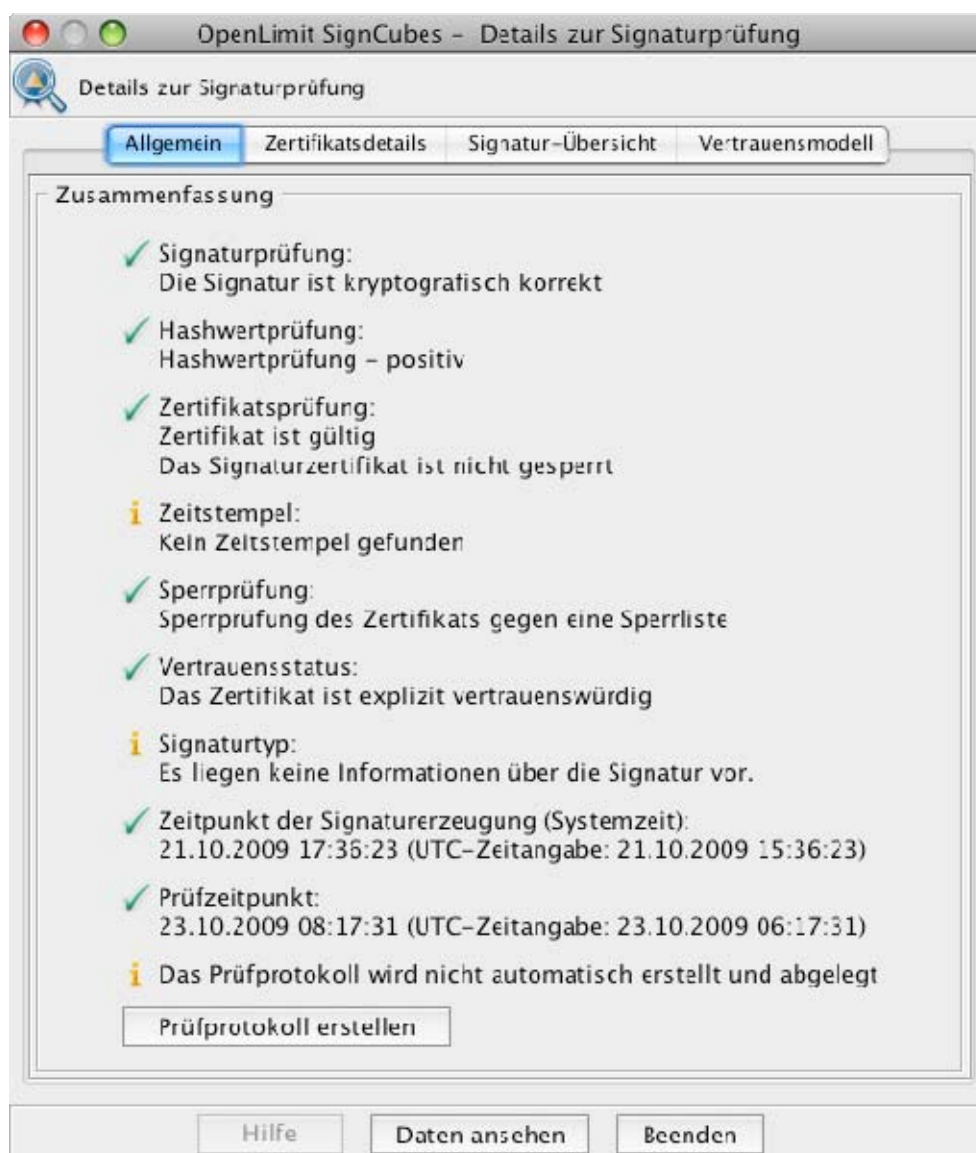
OpenLimit SignCubes - Details zur Signaturprüfung

Details zur Signaturprüfung

Allgemein | Zertifikatsdetails | Signatur-Übersicht | Vertrauensmodell

Zusammenfassung

Signaturprüfung:
Die Signatur ist kryptografisch korrekt

Hashwertprüfung:
Hashwertprüfung - positiv

Zertifikatsprüfung:
Zertifikat ist gültig
Das Signaturzertifikat ist nicht gesperrt

Zeitstempel:
Kein Zeitstempel gefunden

Sperrprüfung:
Sperrprufung des Zertifikats gegen eine Sperrliste

Vertrauensstatus:
Das Zertifikat ist explizit vertrauenswürdig

Signaturtyp:
Es liegen keine Informationen über die Signatur vor.

Zeitpunkt der Signaturerzeugung (Systemzeit):
21.10.2009 17:36:23 (UTC-Zeitangabe: 21.10.2009 15:36:23)

Prüfzeitpunkt:
23.10.2009 08:17:31 (UTC-Zeitangabe: 23.10.2009 06:17:31)

Das Prüfprotokoll wird nicht automatisch erstellt und abgelegt

Prüfprotokoll erstellen

Hilfe | Daten ansehen | Beenden